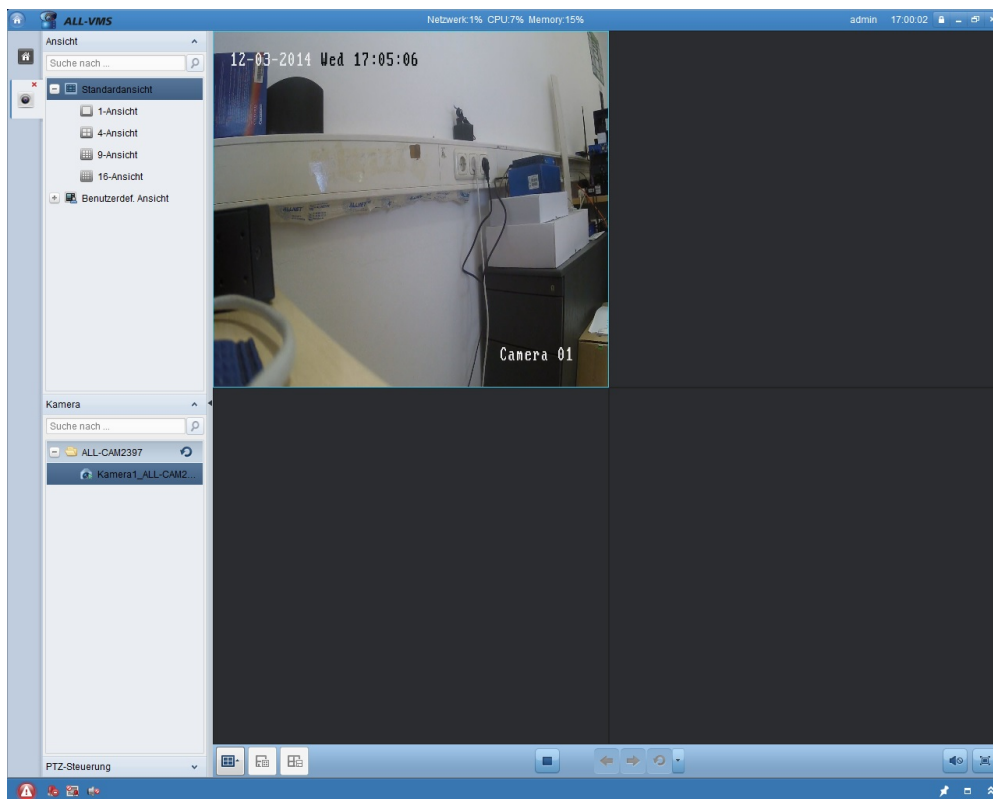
ALL-VMS

Netzwerk:1% CPU:7% Memory:15%

admin 17:00:02

Ansicht

Suche nach ...

Standardansicht

1-Ansicht

4-Ansicht

9-Ansicht

16-Ansicht

Benutzerdef. Ansicht

12-03-2014 Wed 17:05:06

Camera 01

Kamera

Suche nach ...

ALL-CAM2397

Kamera1_ALL-CAM2...

PTZ-Steuerung